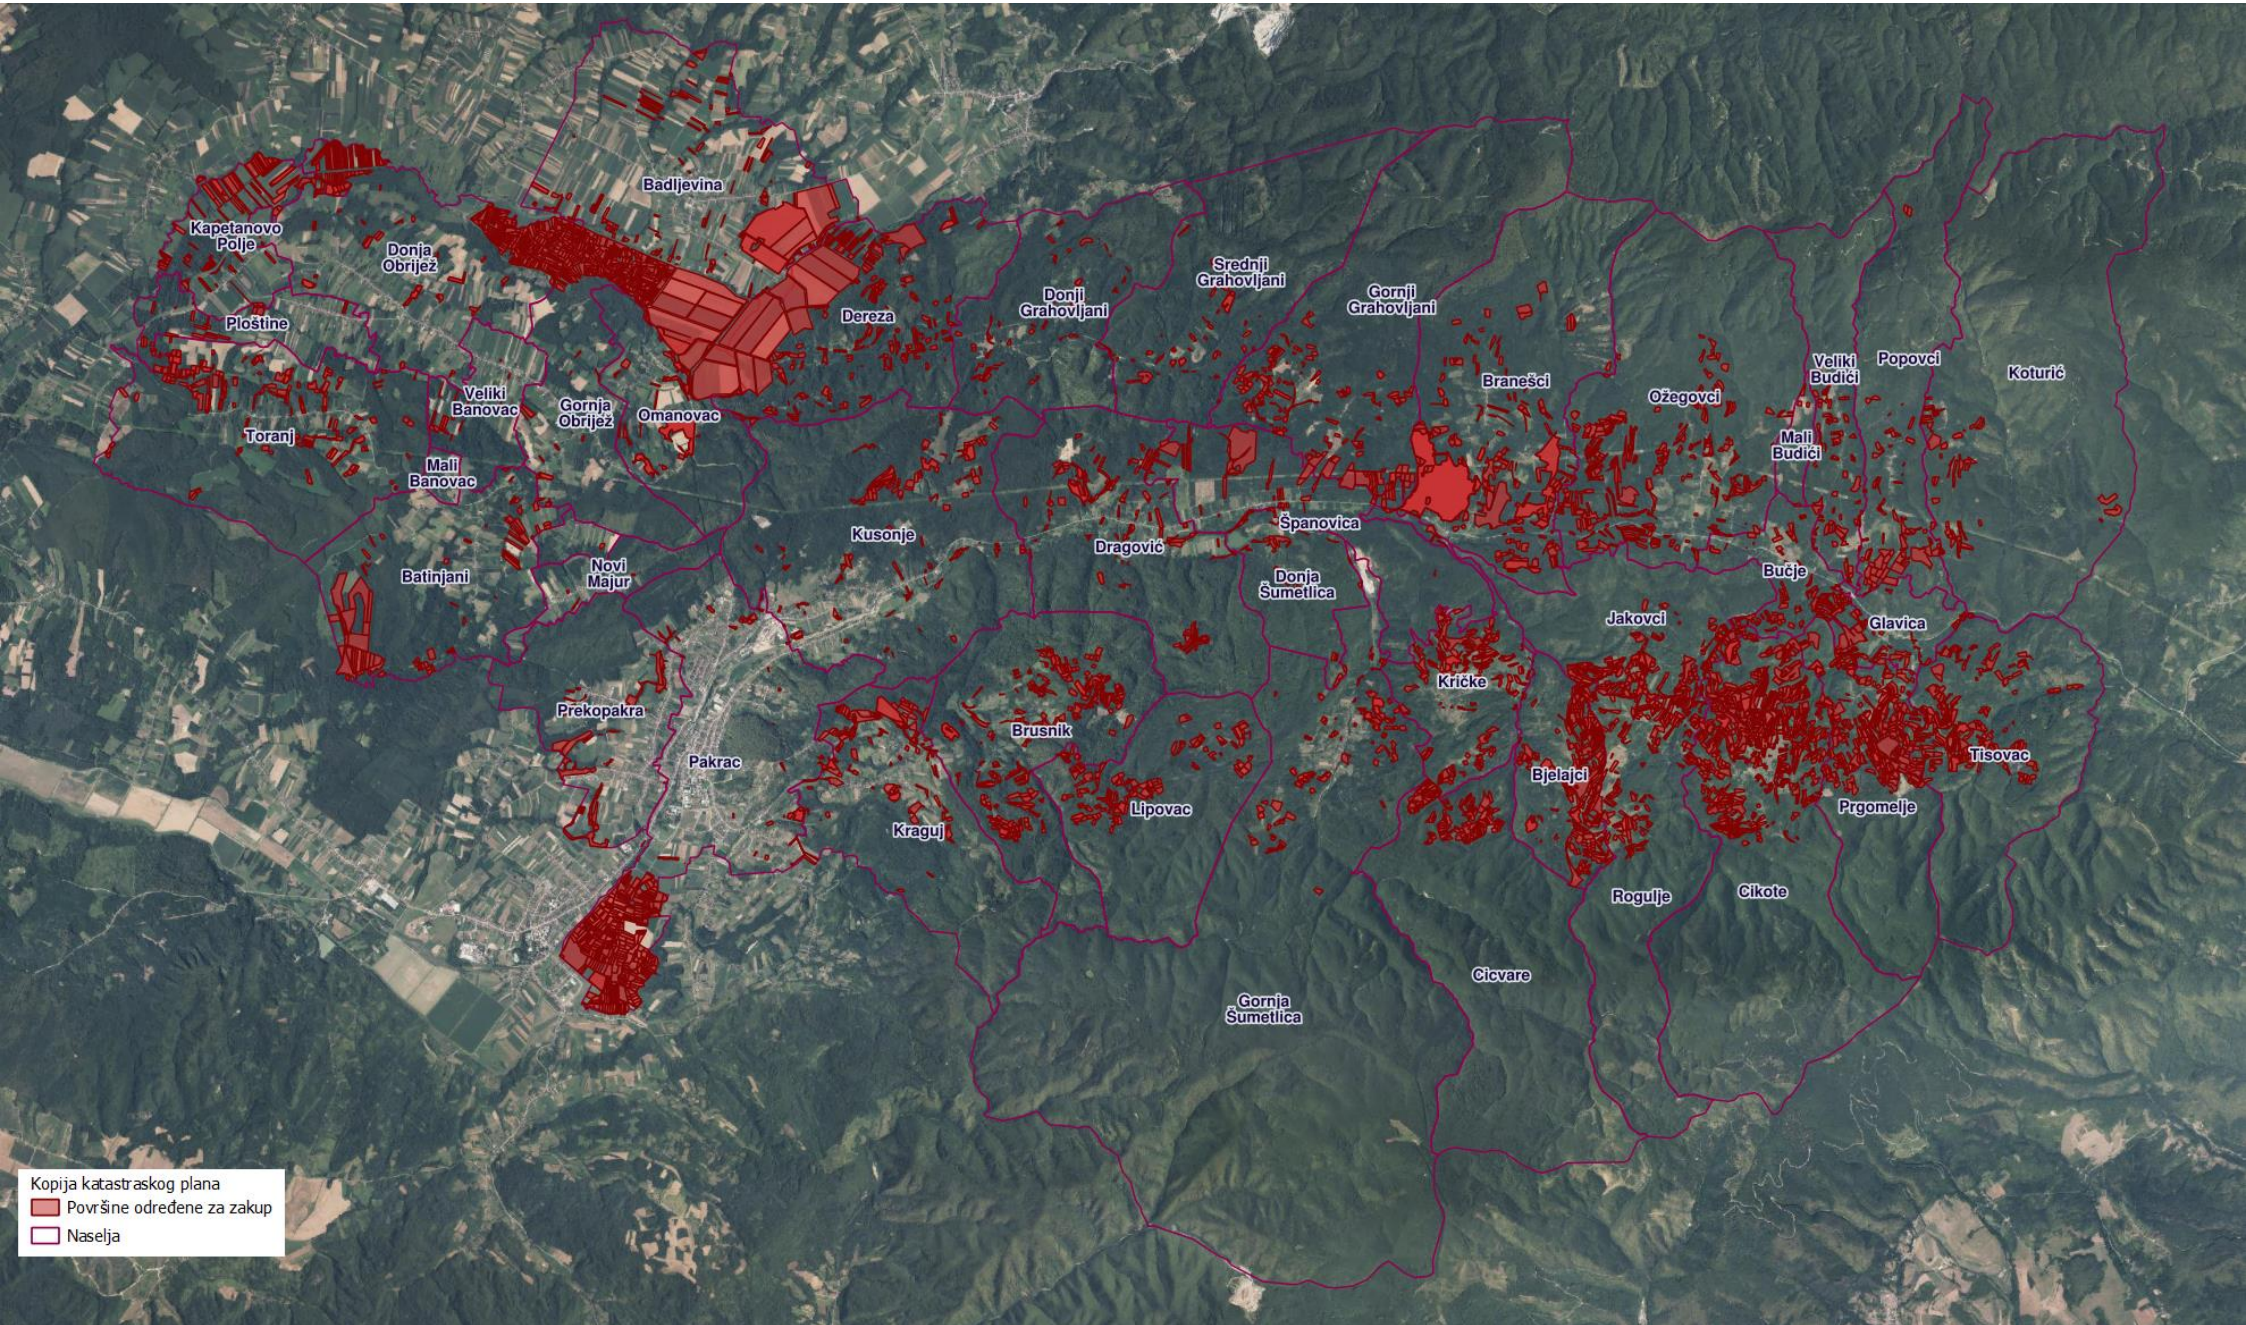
Badljevina
Kapetanovo Polje
Donja Obriječ
Ploštine
Toranj
Veliki Banovac
Gornja Obriječ
Omanovac
Mali Banovac
Dereza
Donji Grahovljani
Srednji Grahovljani
Gornji Grahovljani
Branešci
Ožegovci
Veliki Budići
Popovci
Koturić
Mali Budići
Batinjani
Novi Majur
Kusonje
Dragović
Španovica
Donja Šumetlica
Bučje
Jakovci
Glavica
Prekopakra
Pakrac
Brusnik
Kričke
Bjelajci
Tisovac
Kraguj
Lipovac
Prgomelje
Rogulje
Cikote
Cicvare
Gornja Šumetlica

Kopija katastraskog plana
Površine određene za zakup
Naselja